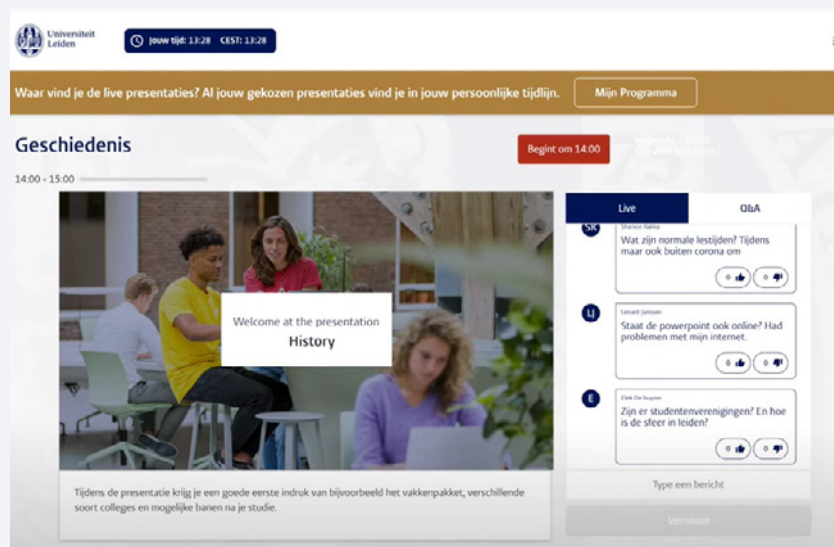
Universiteit Leiden

Jouw tijd: 13:28 CEST: 13:28

Waar vind je de live presentaties? Al jouw gekozen presentaties vind je in jouw persoonlijke tijdlijn.

Mijn Programma

Geschiedenis

Begint om 14:00

14:00 - 15:00

Welcome at the presentation

History

Tijdens de presentatie krijg je een goede eerste indruk van bijvoorbeeld het vakkenpakket, verschillende soort colleges en mogelijke banen na je studie.

Live

Q&A

SK

Sharice Kakka

Wat zijn normale lestijden? Tijdens maar ook buiten corona om

0

0

LJ

Lenard Janssen

Staat de powerpoint ook online? Had problemen met mijn internet.

0

0

E

Elek De buyser

Zijn er studentenverenigingen? En hoe is de sfeer in leiden?

0

0

Type een bericht

Verstuur